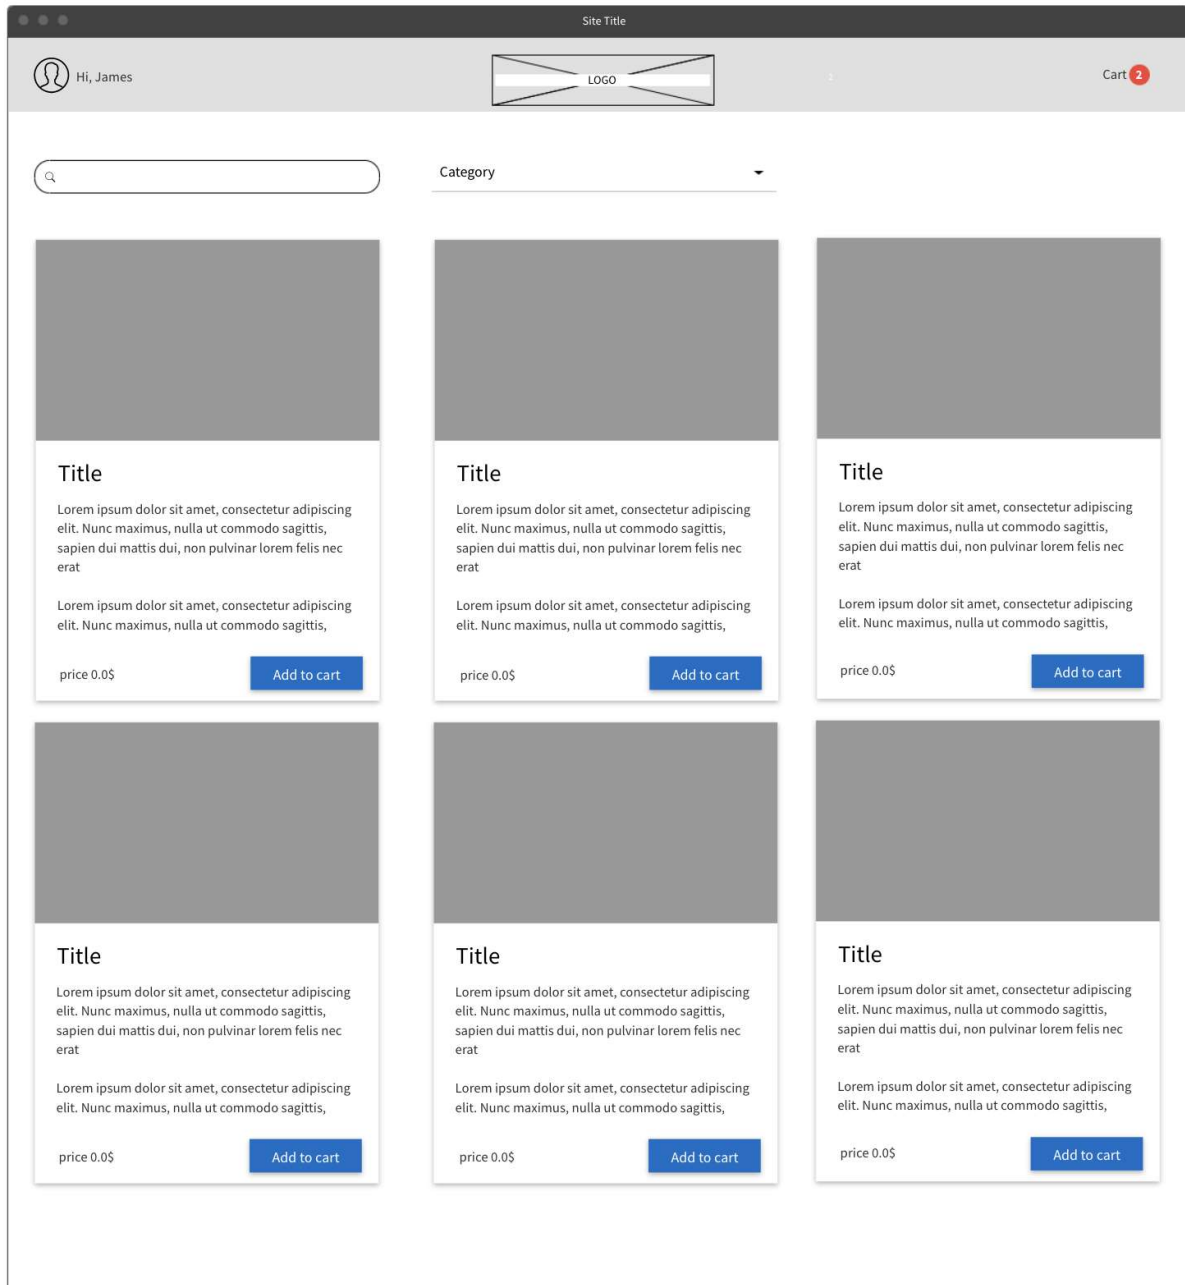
Site Title

Hi, James

LOGO

Cart 2

Category

Title

Lorem ipsum dolor sit amet, consectetur adipiscing elit. Nunc maximus, nulla ut commodo sagittis, sapien dui mattis dui, non pulvinar lorem felis nec erat

Lorem ipsum dolor sit amet, consectetur adipiscing elit. Nunc maximus, nulla ut commodo sagittis,

price 0.0$

Add to cart

Title

Lorem ipsum dolor sit amet, consectetur adipiscing elit. Nunc maximus, nulla ut commodo sagittis, sapien dui mattis dui, non pulvinar lorem felis nec erat

Lorem ipsum dolor sit amet, consectetur adipiscing elit. Nunc maximus, nulla ut commodo sagittis,

price 0.0$

Add to cart

Title

Lorem ipsum dolor sit amet, consectetur adipiscing elit. Nunc maximus, nulla ut commodo sagittis, sapien dui mattis dui, non pulvinar lorem felis nec erat

Lorem ipsum dolor sit amet, consectetur adipiscing elit. Nunc maximus, nulla ut commodo sagittis,

price 0.0$

Add to cart

Title

Lorem ipsum dolor sit amet, consectetur adipiscing elit. Nunc maximus, nulla ut commodo sagittis, sapien dui mattis dui, non pulvinar lorem felis nec erat

Lorem ipsum dolor sit amet, consectetur adipiscing elit. Nunc maximus, nulla ut commodo sagittis,

price 0.0$

Add to cart

Title

Lorem ipsum dolor sit amet, consectetur adipiscing elit. Nunc maximus, nulla ut commodo sagittis, sapien dui mattis dui, non pulvinar lorem felis nec erat

Lorem ipsum dolor sit amet, consectetur adipiscing elit. Nunc maximus, nulla ut commodo sagittis,

price 0.0$

Add to cart

Title

Lorem ipsum dolor sit amet, consectetur adipiscing elit. Nunc maximus, nulla ut commodo sagittis, sapien dui mattis dui, non pulvinar lorem felis nec erat

Lorem ipsum dolor sit amet, consectetur adipiscing elit. Nunc maximus, nulla ut commodo sagittis,

price 0.0$

Add to cart